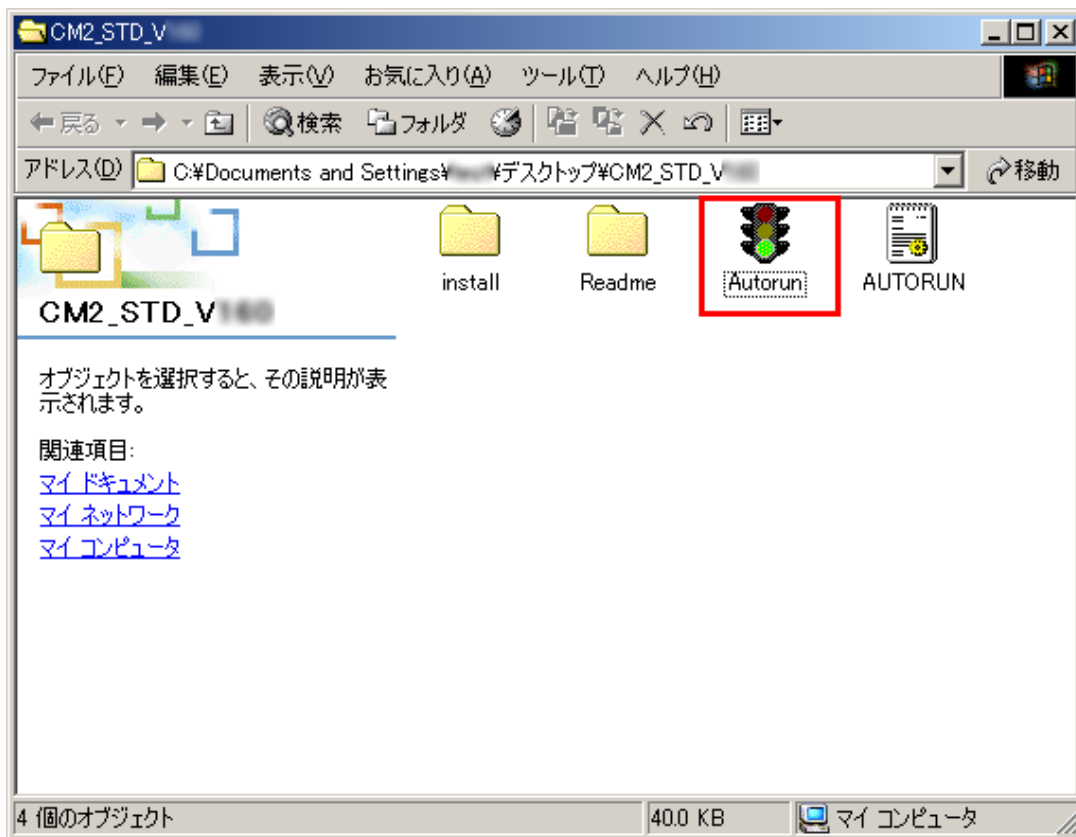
CM2_STD_V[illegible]

ファイル(F) 編集(E) 表示(V) お気に入り(A) ツール(T) ヘルプ(H)

戻る 検索 フォルダ

アドレス(D) C:¥Documents and Settings¥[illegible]¥デスクトップ¥CM2_STD_V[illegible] 移動

CM2_STD_V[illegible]

オブジェクトを選択すると、その説明が表示されます。

関連項目:
マイ ドキュメント
マイ ネットワーク
マイ コンピュータ

install Readme Autorun AUTORUN

4 個のオブジェクト 40.0 KB マイ コンピュータ